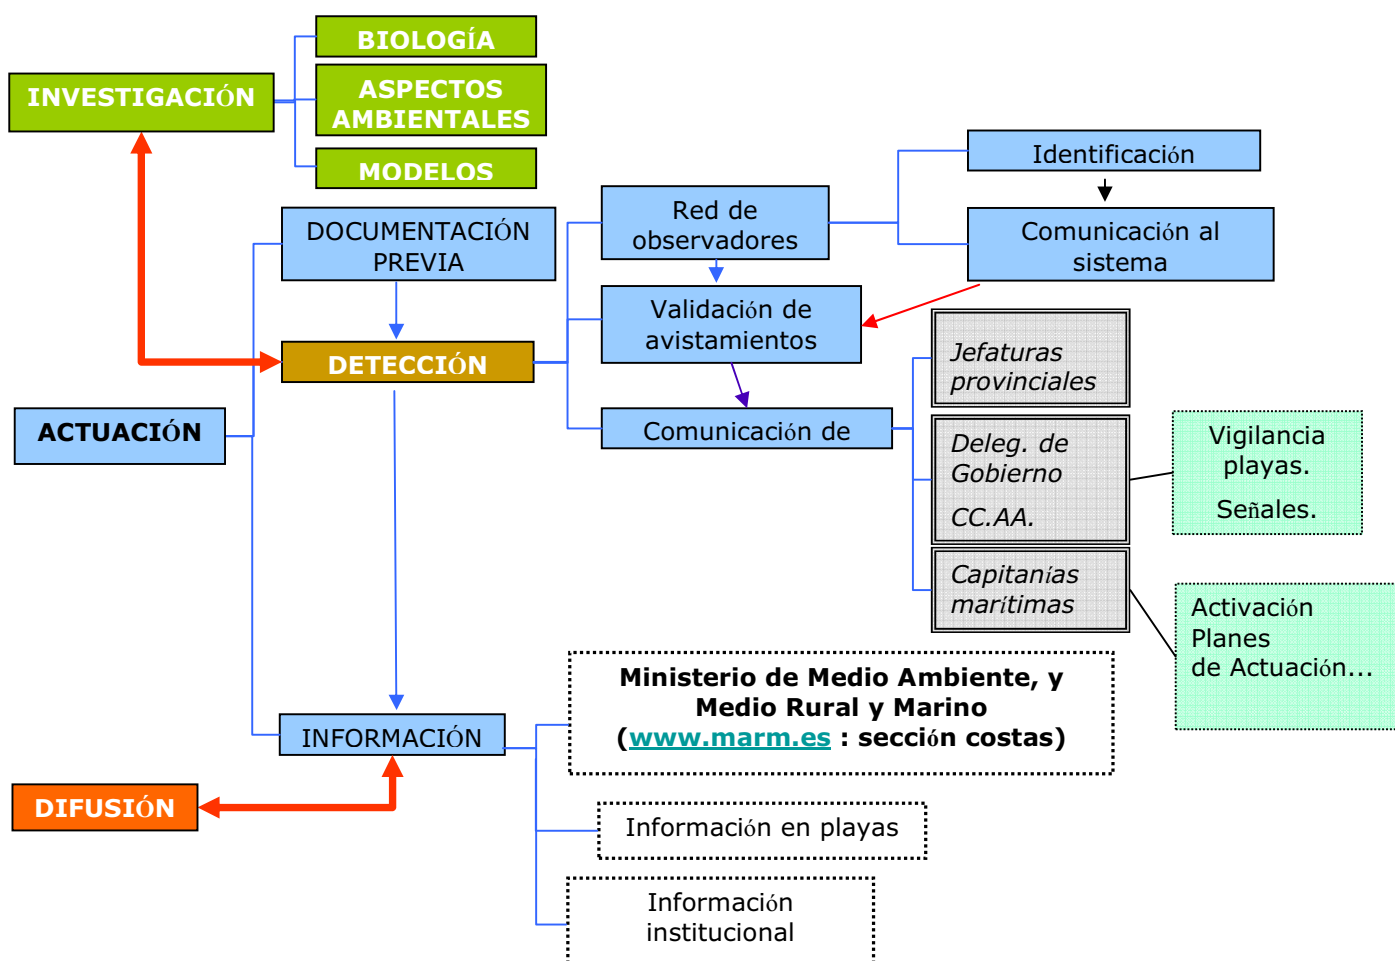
BIOLOGÍA

INVESTIGACIÓN

ASPECTOS AMBIENTALES

MODELOS

Identificación

Red de observadores

Comunicación al sistema

DOCUMENTACIÓN PREVIA

Validación de avistamientos

DETECCIÓN

Jefaturas provinciales

ACTUACIÓN

Comunicación de

Deleg. de Gobierno

CC.AA.

Vigilancia playas.

Señales.

Capitanías marítimas

Activación Planes de Actuación...

Ministerio de Medio Ambiente, y Medio Rural y Marino (www.marm.es : sección costas)

INFORMACIÓN

DIFUSIÓN

Información en playas

Información institucional